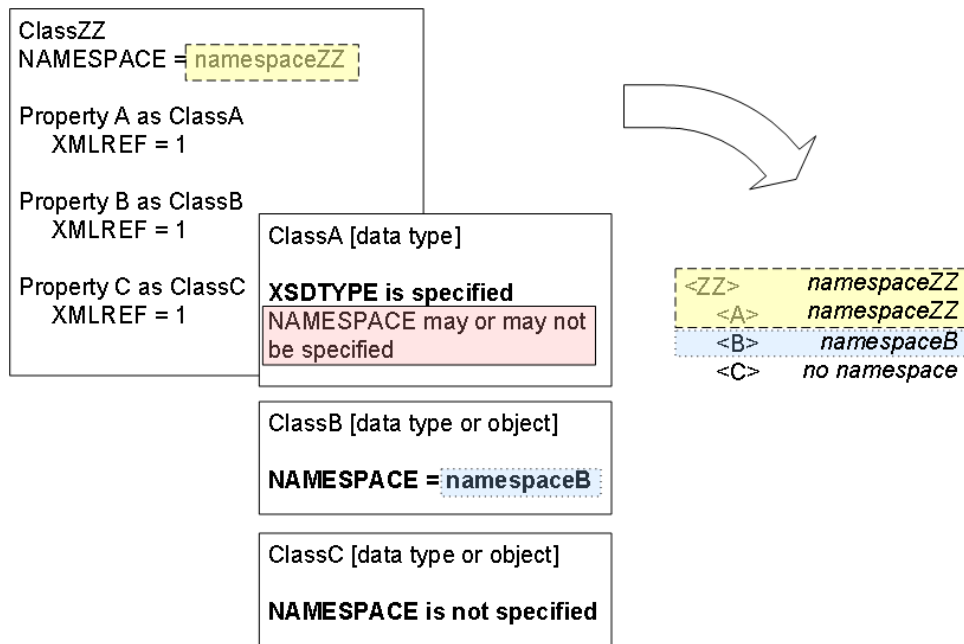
ClassZZ
NAMESPACE = namespaceZZ

Property A as ClassA
XMLREF = 1

Property B as ClassB
XMLREF = 1

Property C as ClassC
XMLREF = 1

ClassA [data type]

**XSDTYPE is specified**
NAMESPACE may or may not be specified

ClassB [data type or object]

**NAMESPACE =** namespaceB

ClassC [data type or object]

**NAMESPACE is not specified**

<ZZ> *namespaceZZ*
<A> *namespaceZZ*
<B> *namespaceB*
<C> *no namespace*